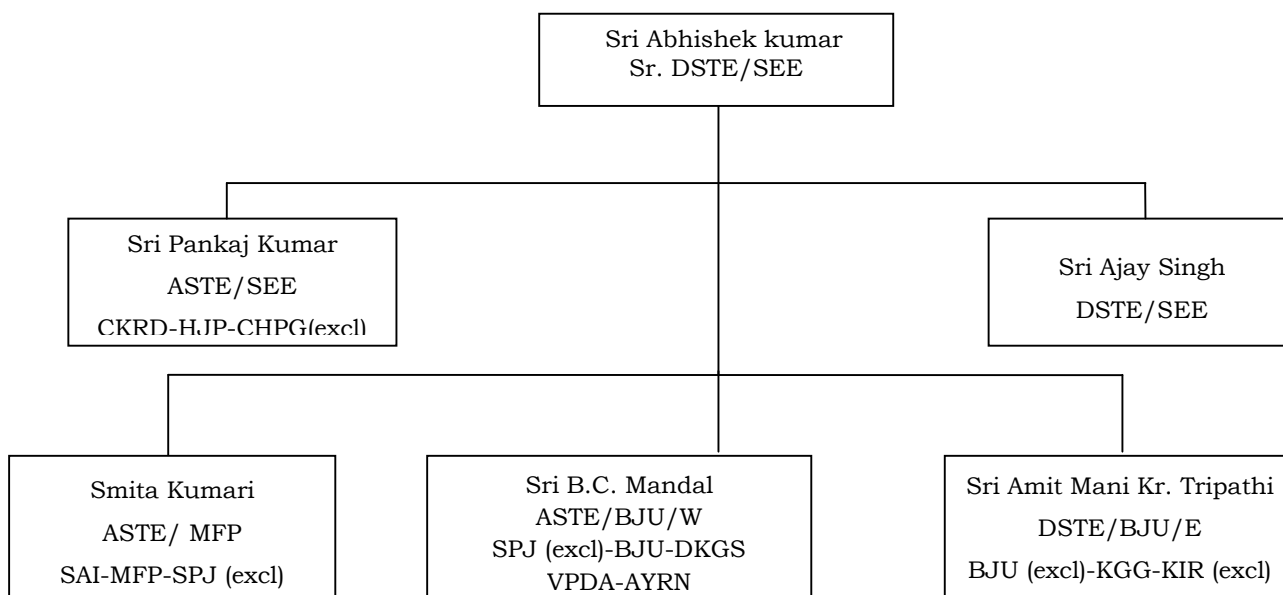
Sri Abhishek kumar
Sr. DSTE/SEE

Sri Pankaj Kumar
ASTE/SEE
CKRD-HJP-CHPG(excl)

Sri Ajay Singh
DSTE/SEE

Smita Kumari
ASTE/ MFP
SAI-MFP-SPJ (excl)

Sri B.C. Mandal
ASTE/BJU/W
SPJ (excl)-BJU-DKGS
VPDA-AYRN

Sri Amit Mani Kr. Tripathi
DSTE/BJU/E
BJU (excl)-KGG-KIR (excl)